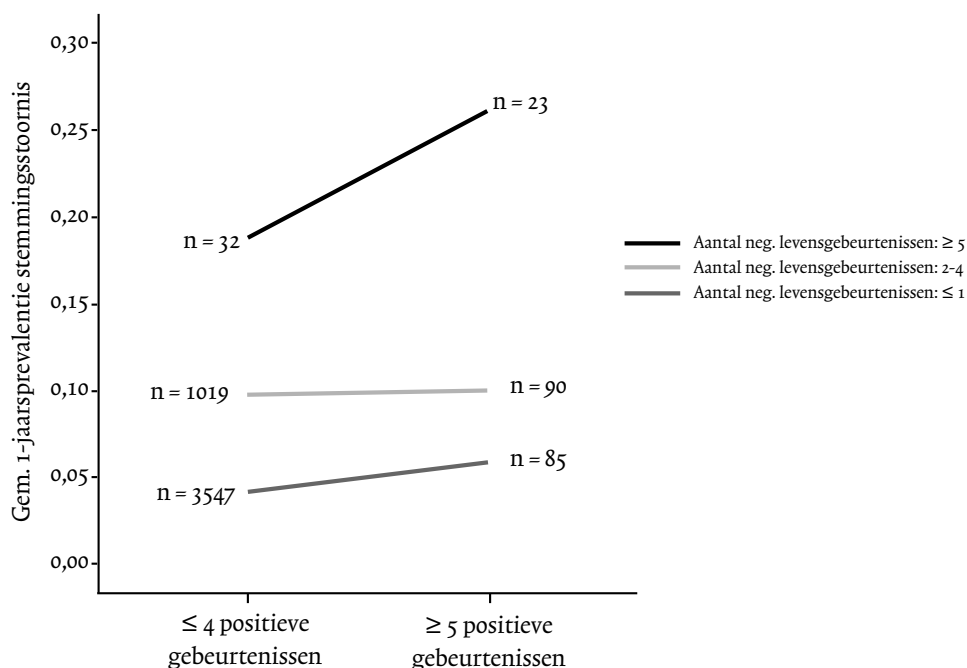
Gem. 1-jaarsprevalentie stemmingsstoornis

0,30
0,25
0,20
0,15
0,10
0,05
0,00

n = 23
n = 32
n = 1019
n = 90
n = 85
n = 3547

Aantal neg. levensgebeurtenissen: ≥ 5
Aantal neg. levensgebeurtenissen: 2-4
Aantal neg. levensgebeurtenissen: ≤ 1

≤ 4 positieve gebeurtenissen

≥ 5 positieve gebeurtenissen